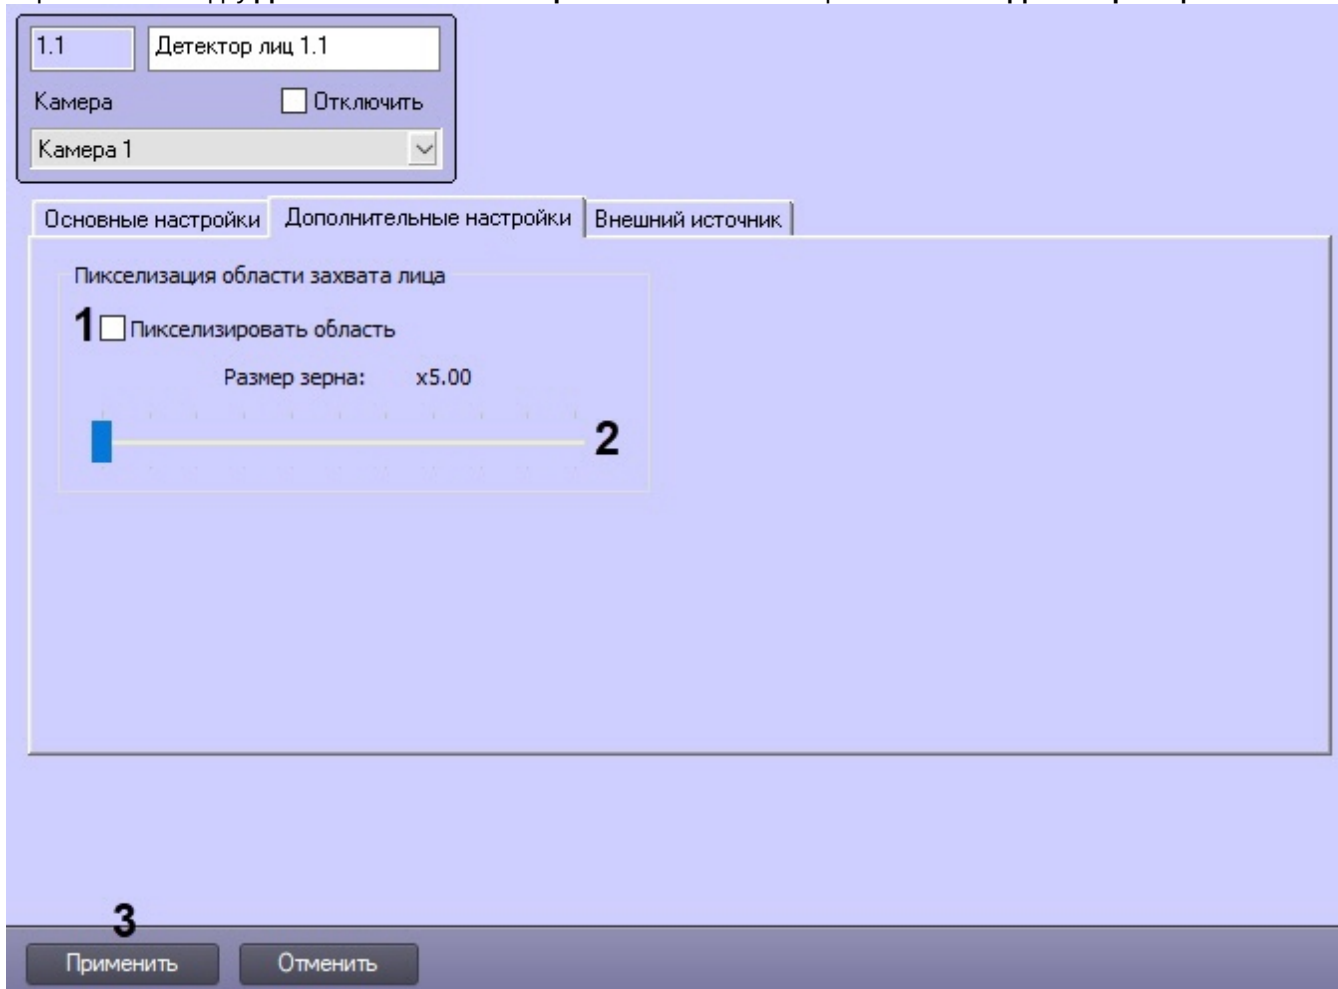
1.1

Детектор лиц 1.1

Камера

Отключить

Камера 1

Основные настройки

Дополнительные настройки

Внешний источник

Пикселизация области захвата лица

1

Пикселизировать область

Размер зерна: x5.00

2

3

Применить

Отменить